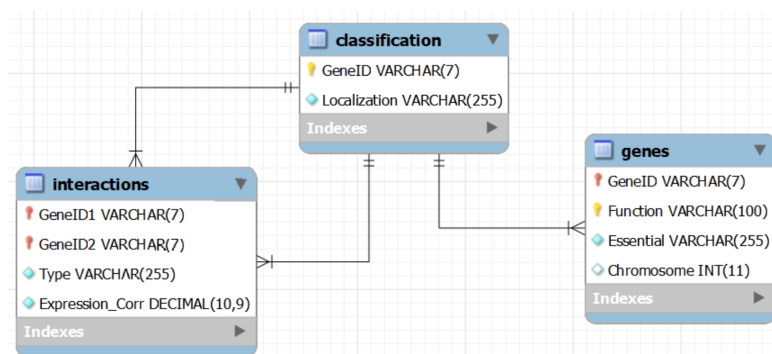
classification

GeneID VARCHAR(7)

Localization VARCHAR(255)

Indexes

interactions

GeneID1 VARCHAR(7)

GeneID2 VARCHAR(7)

Type VARCHAR(255)

Expression_Corr DECIMAL(10,9)

Indexes

genes

GeneID VARCHAR(7)

Function VARCHAR(100)

Essential VARCHAR(255)

Chromosome INT(11)

Indexes